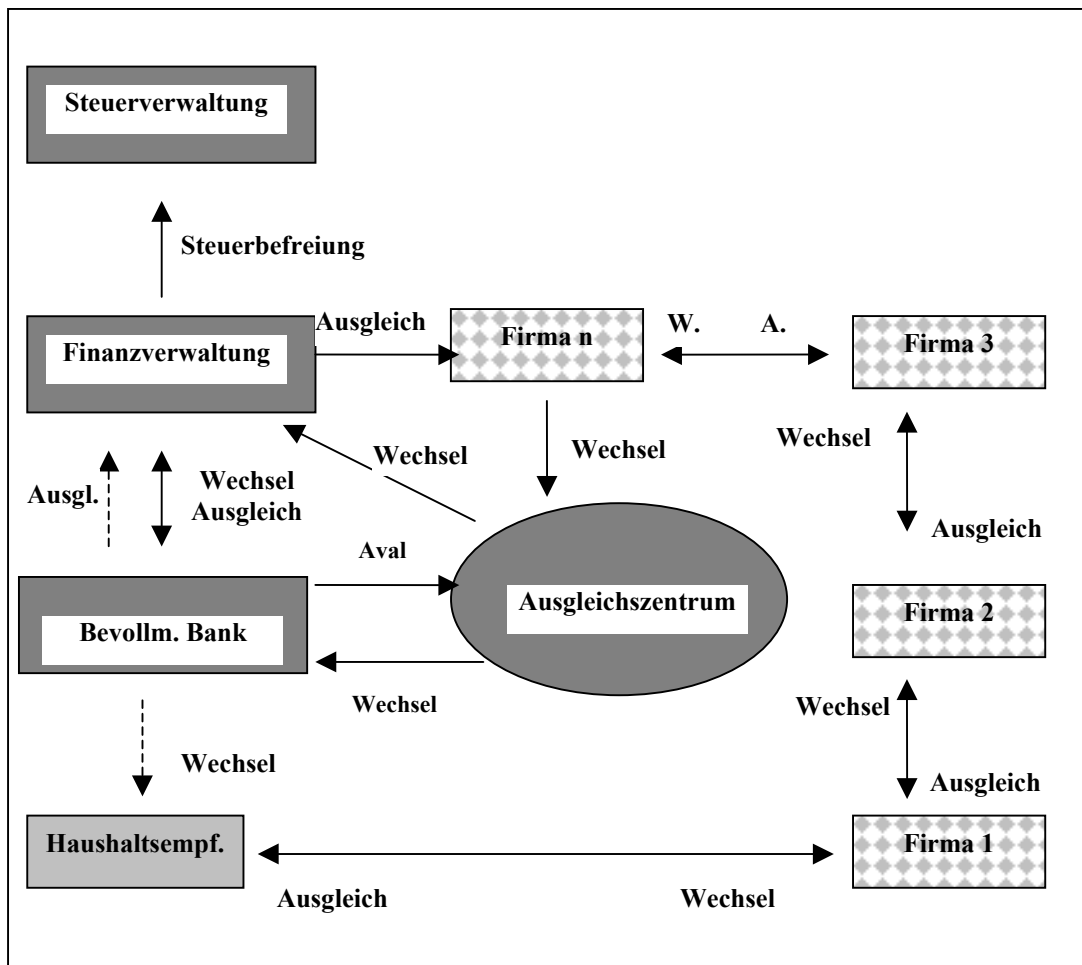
Steuerverwaltung

Steuerbefreiung

Finanzverwaltung

Ausgleich

Firma n

W.

A.

Firma 3

Wechsel

Wechsel

Wechsel

Ausgl.

Wechsel
Ausgleich

Ausgleich

Aval

Bevollm. Bank

Ausgleichszentrum

Firma 2

Wechsel

Wechsel

Wechsel

Ausgleich

Haushaltsempf.

Firma 1

Ausgleich

Wechsel